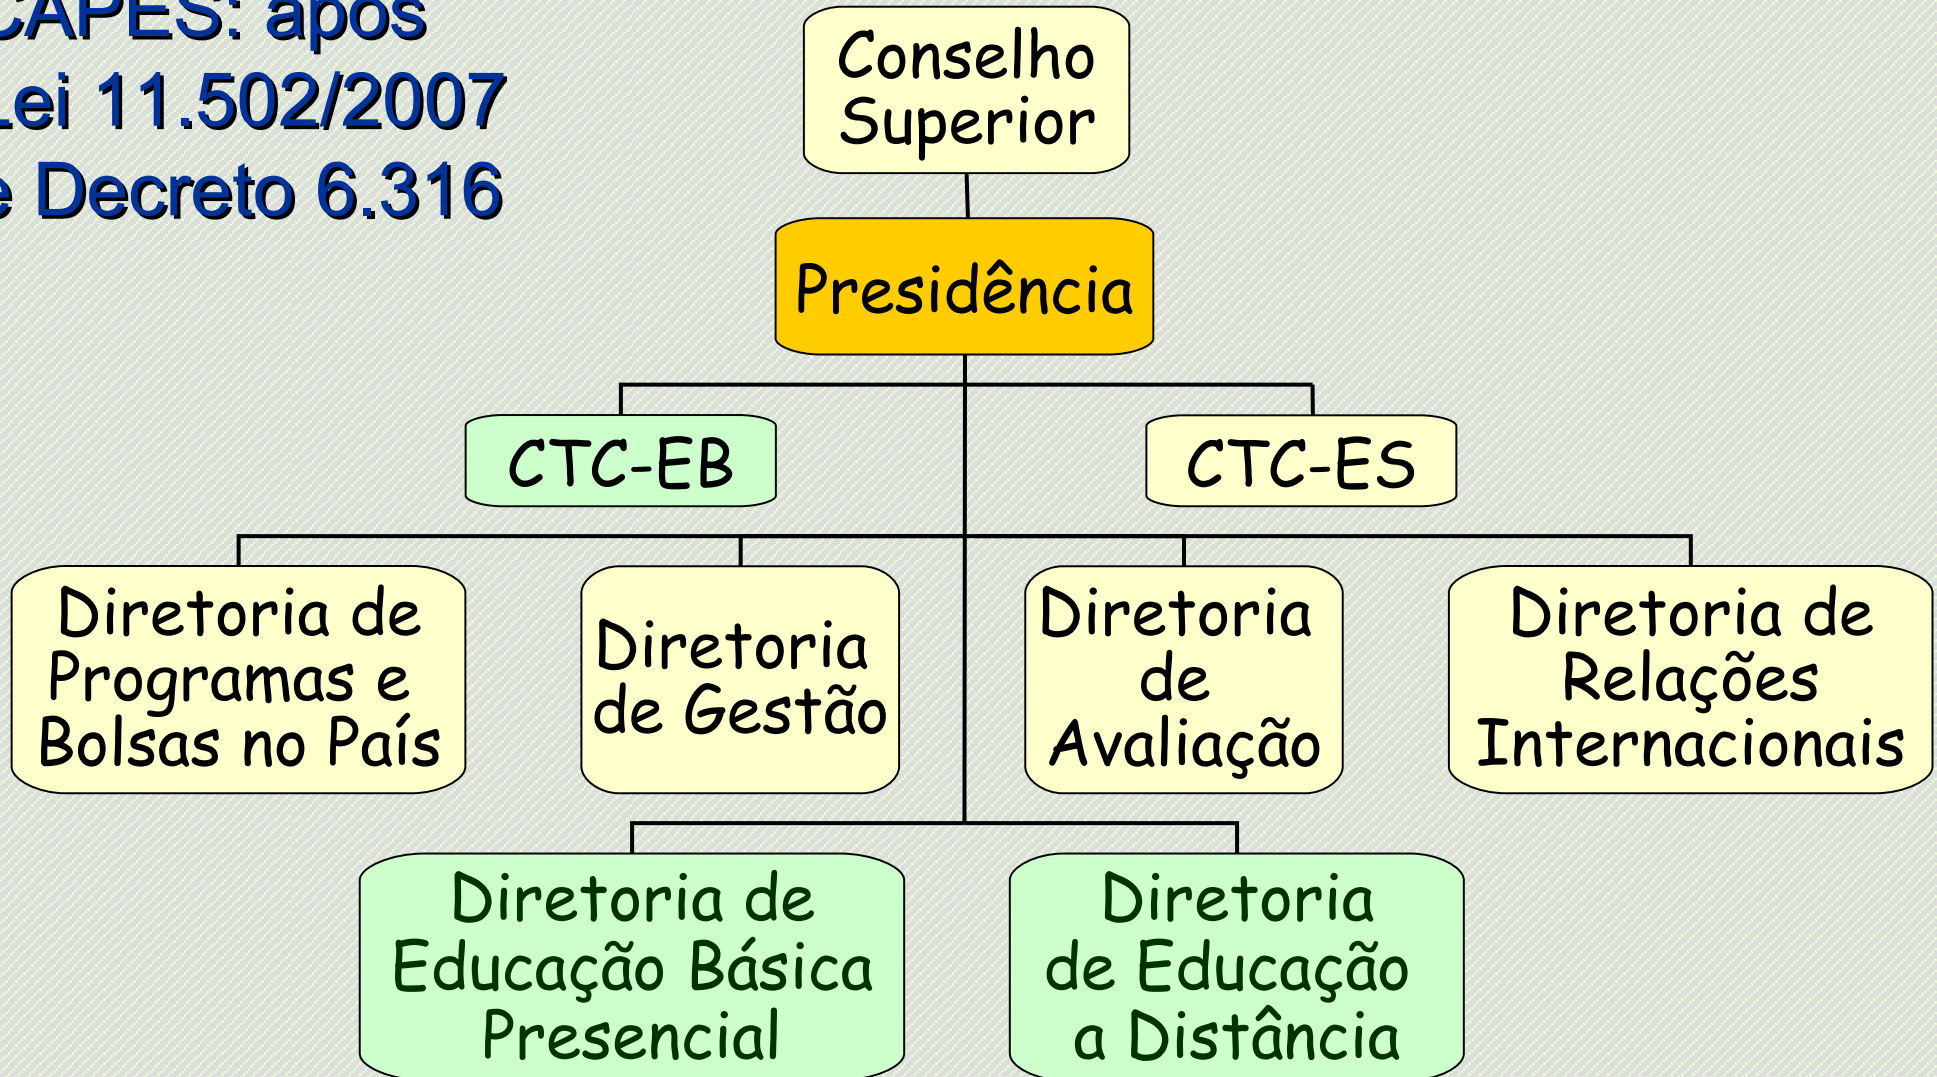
CAPES: após
Lei 11.502/2007
e Decreto 6.316

Conselho Superior

Presidência

CTC-EB

CTC-ES

Diretoria de Programas e Bolsas no País

Diretoria de Gestão

Diretoria de Avaliação

Diretoria de Relações Internacionais

Diretoria de Educação Básica Presencial

Diretoria de Educação a Distância